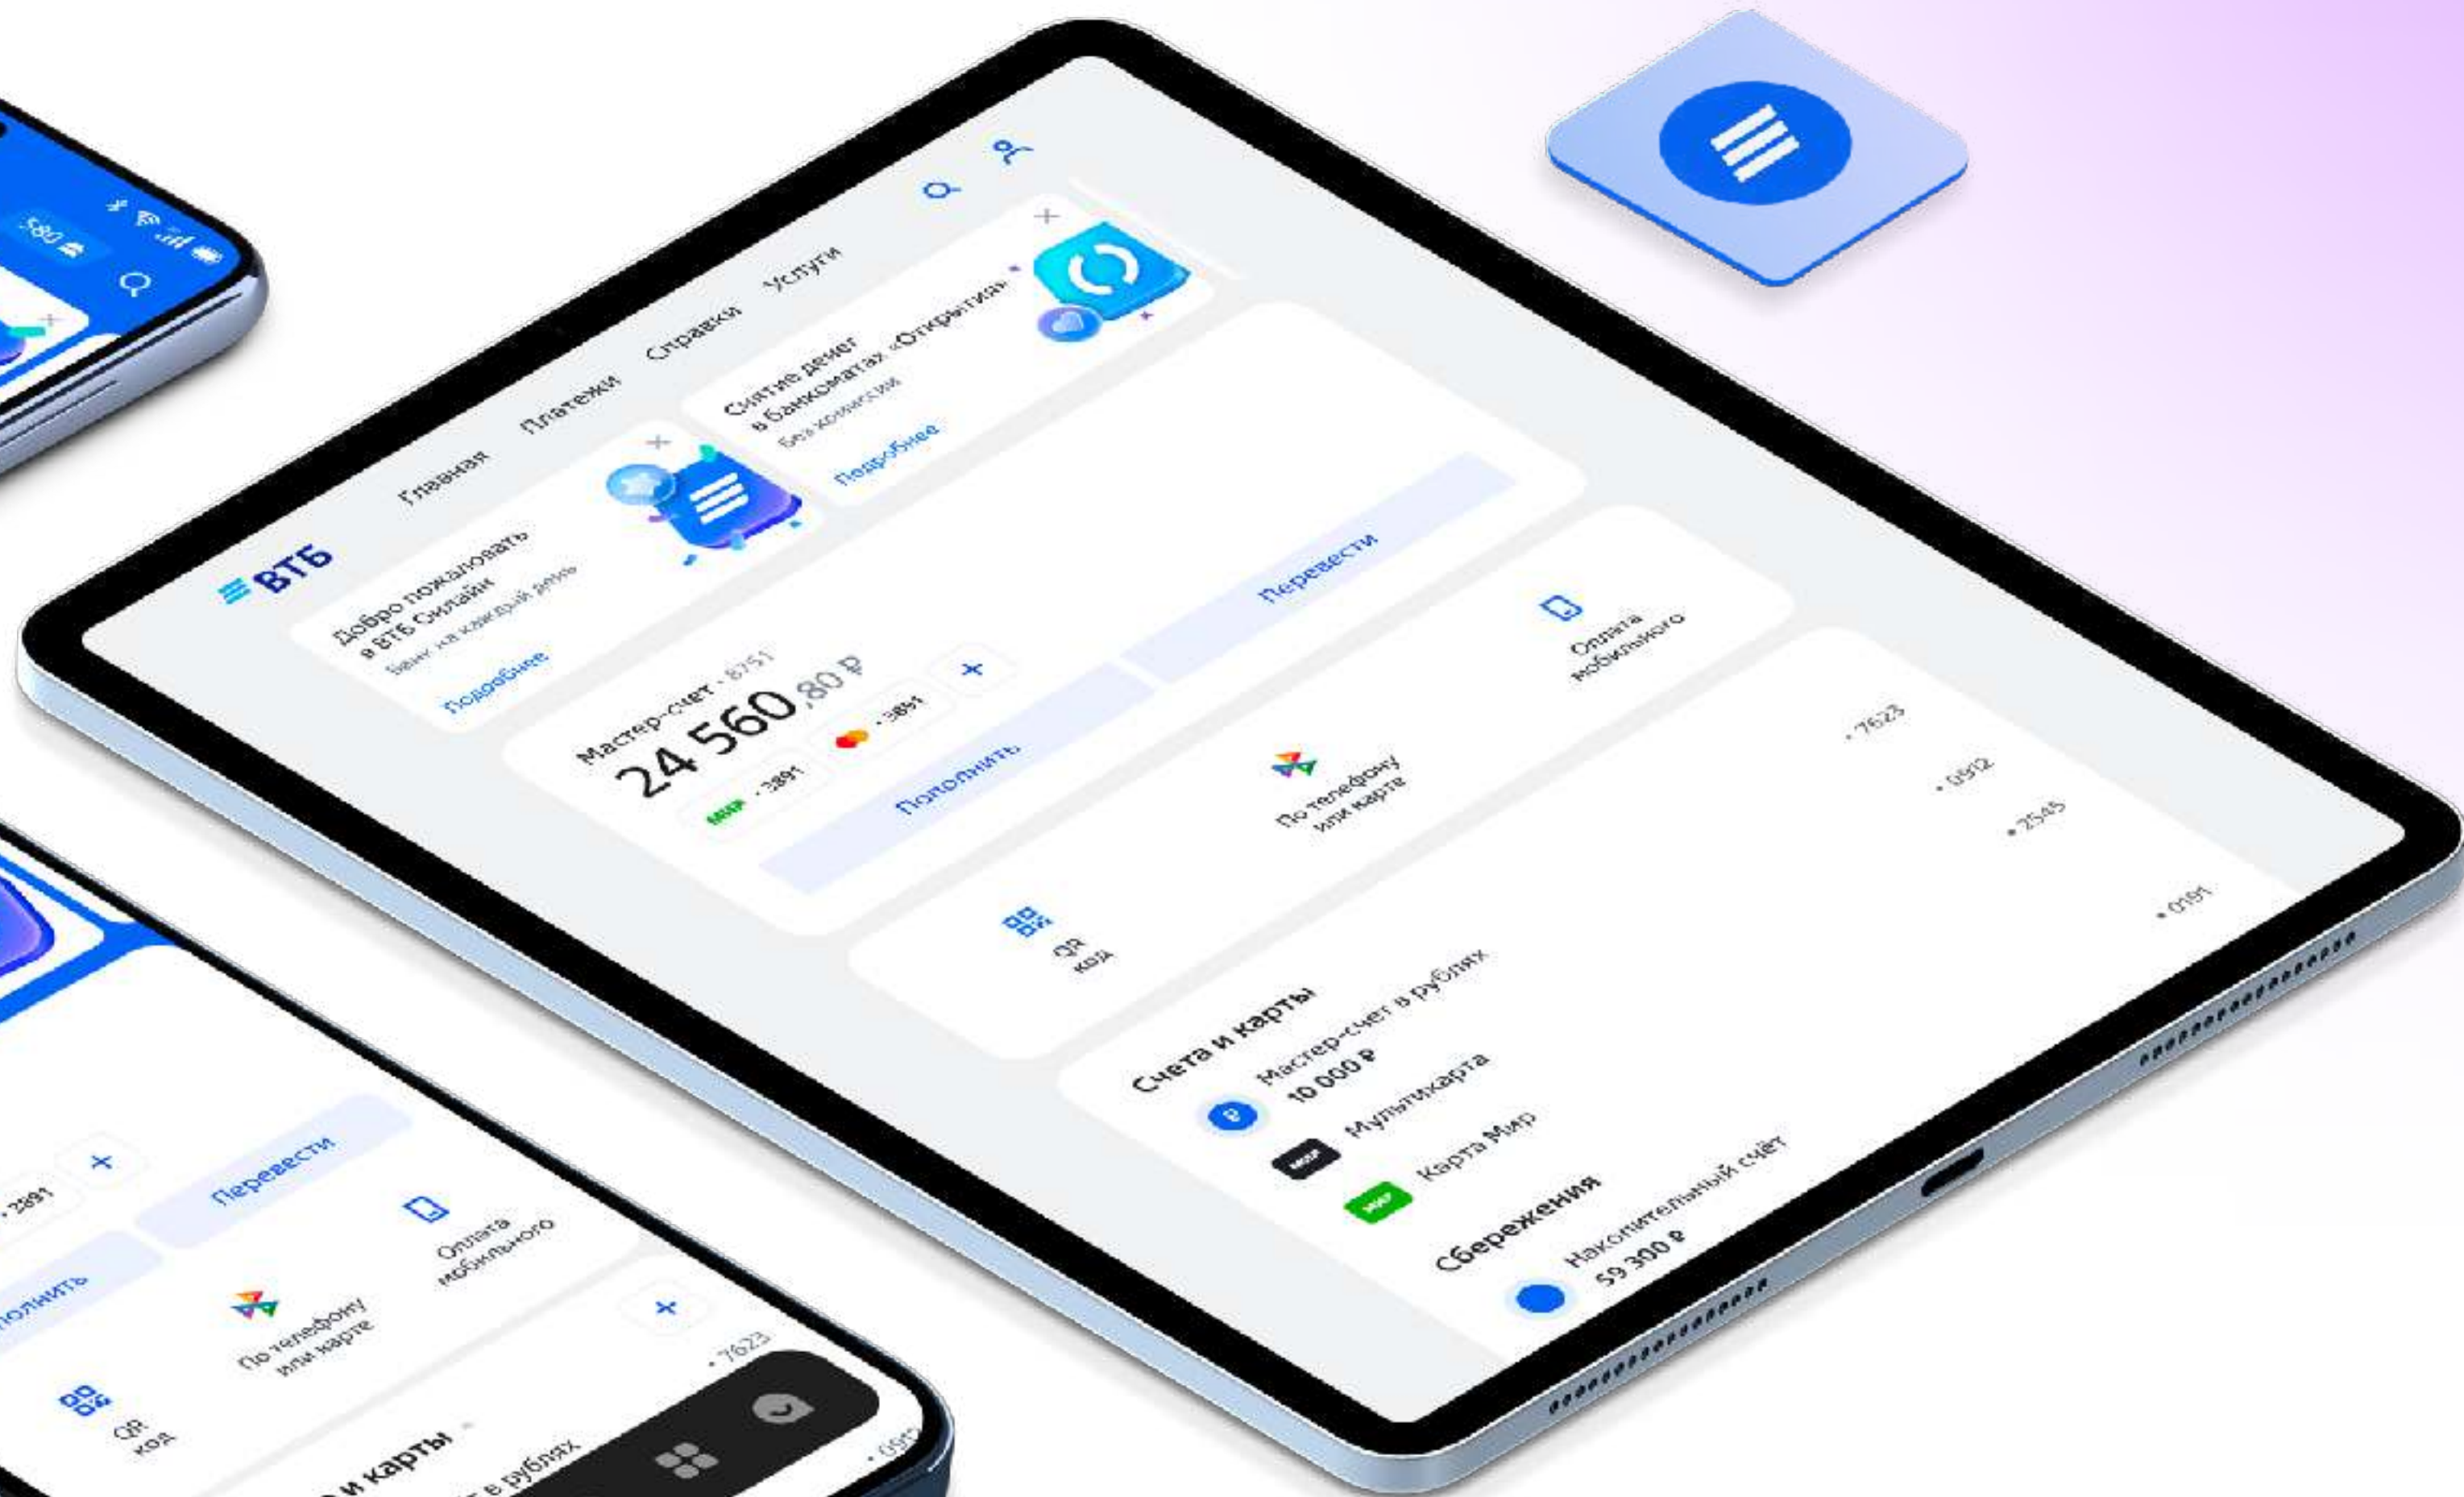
5:80

ВТБ

Главная Платежи Справки Услуги

Добро пожаловать в ВТБ Онлайн
Банк на каждый день
Подробнее

Снятие денег в банкоматах «Открытия»
Без комиссии
Подробнее

Мастер-счет · 8751
24 560,80 ₽
МИР · 3891
· 3891
+

Пополнить
Перевести

QR код
По телефону или карте
Оплата мобильного

Счета и карты
Мастер-счет в рублях
10 000 ₽
Мультикарта
Карта Мир

· 7623
· 0512
· 2545
· 0191

Сбережения
Накопительный счёт
59 300 ₽

· 3891
+
Перевести
Пополнить
Оплата мобильного
По телефону или карте
QR код
+
· 7623
и карты
в рублях